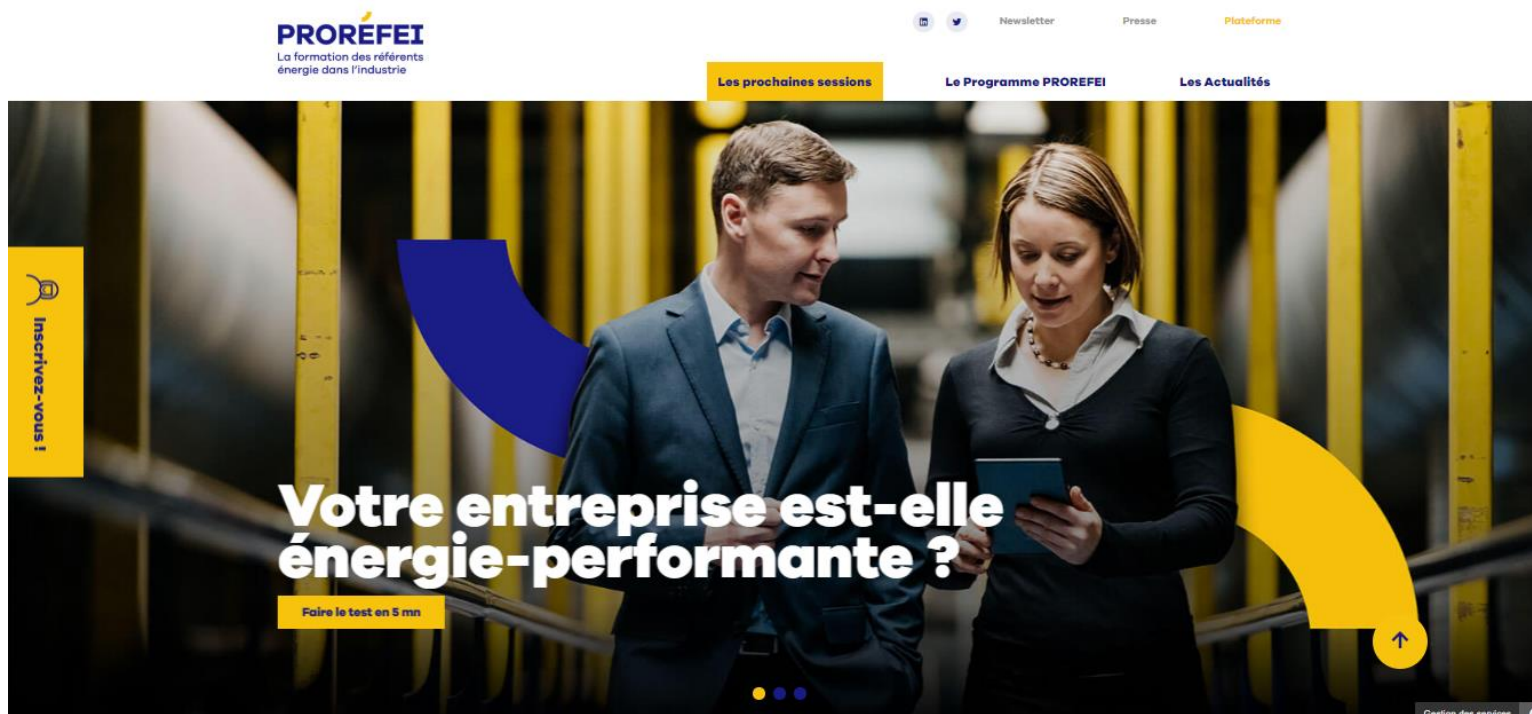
PRORÉFEI
La formation des référents énergie dans l'industrie

Newsletter Presse Plateforme

Les prochaines sessions Le Programme PROREFEI Les Actualités

Inscrivez-vous !

Votre entreprise est-elle énergie-performante ?

Faire le test en 5 mn

Gestion des services